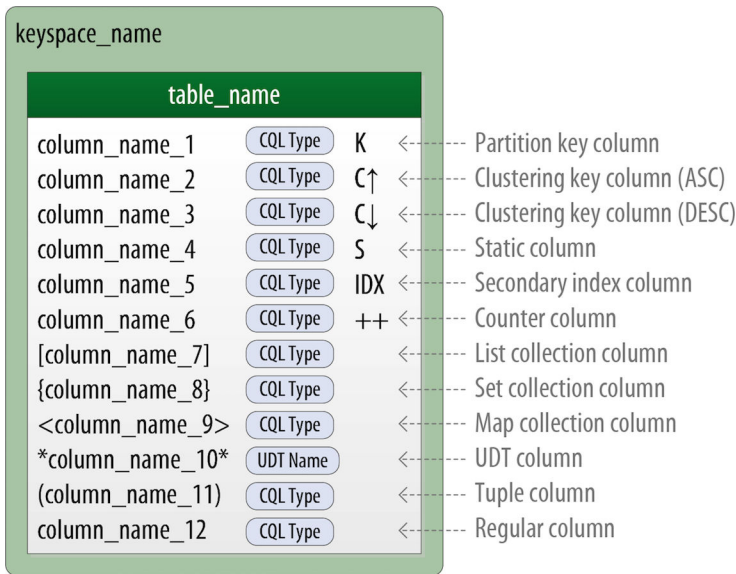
keyspace_name

table_name

column_name_1 CQL Type K Partition key column
column_name_2 CQL Type C↑ Clustering key column (ASC)
column_name_3 CQL Type C↓ Clustering key column (DESC)
column_name_4 CQL Type S Static column
column_name_5 CQL Type IDX Secondary index column
column_name_6 CQL Type ++ Counter column
[column_name_7] CQL Type List collection column
{column_name_8} CQL Type Set collection column
<column_name_9> CQL Type Map collection column
*column_name_10* UDT Name UDT column
(column_name_11) CQL Type Tuple column
column_name_12 CQL Type Regular column